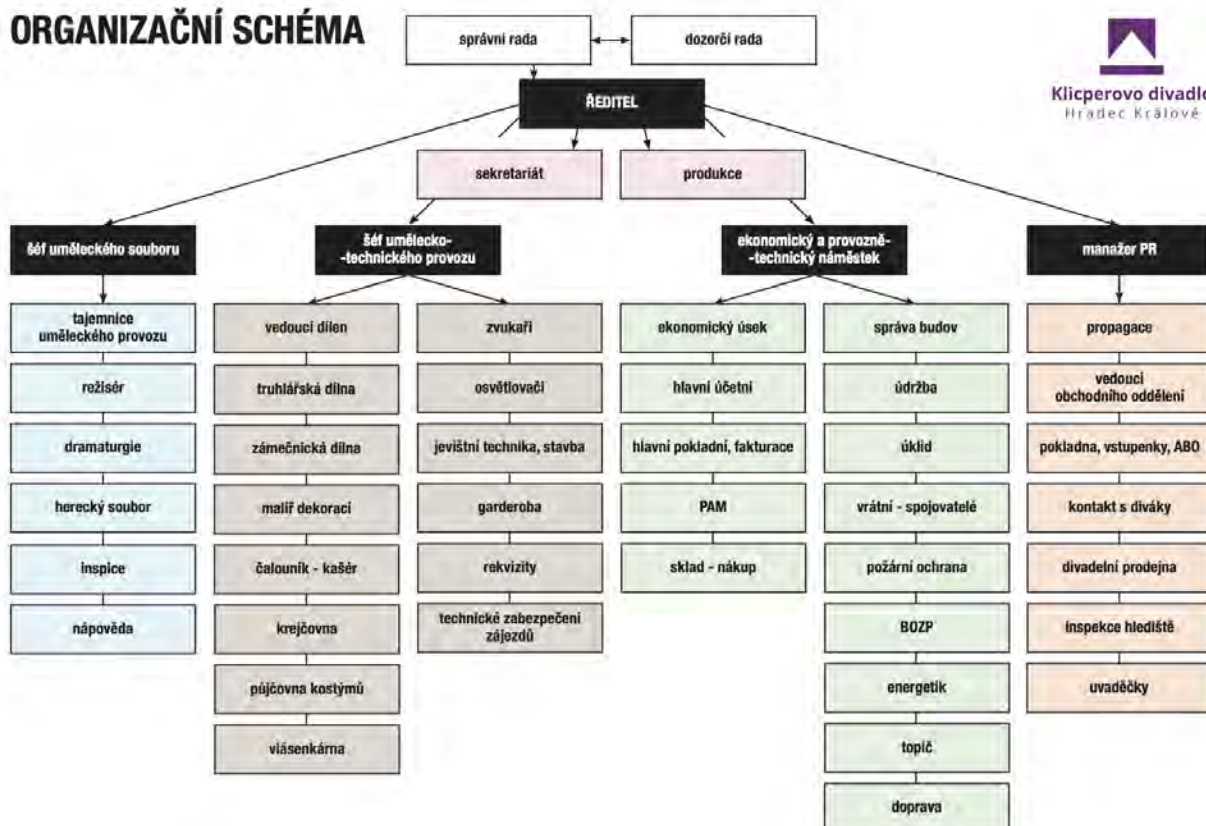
ORGANIZAČNÍ SCHÉMA

správní rada

dozorčí rada

Klicperovo divadlo
Hradec Králové

ŘEDITEL

sekretariát

produkce

šéf uměleckého souboru

tajemnice uměleckého provozu

režisér

dramaturgie

herecký soubor

inspice

nápověda

šéf umělecko-technického provozu

vedoucí dílen

truhlářská dílna

zámečnická dílna

malíř dekorací

čalouník - kašér

krejčovna

půjčovna kostýmů

vlásenkárna

zvukaři

osvětlovači

jevištní technika, stavba

garderoba

rekvizity

technické zabezpečení zájezdů

ekonomický a provozně-technický náměstek

ekonomický úsek

hlavní účetní

hlavní pokladní, fakturace

PAM

sklad - nákup

správa budov

údržba

úklid

vrátní - spojovatelé

požární ochrana

BOZP

energetik

topič

doprava

manažer PR

propagace

vedoucí obchodního oddělení

pokladna, vstupenky, ABO

kontakt s diváky

divadelní prodejna

inspekce hlediště

uvaděčky